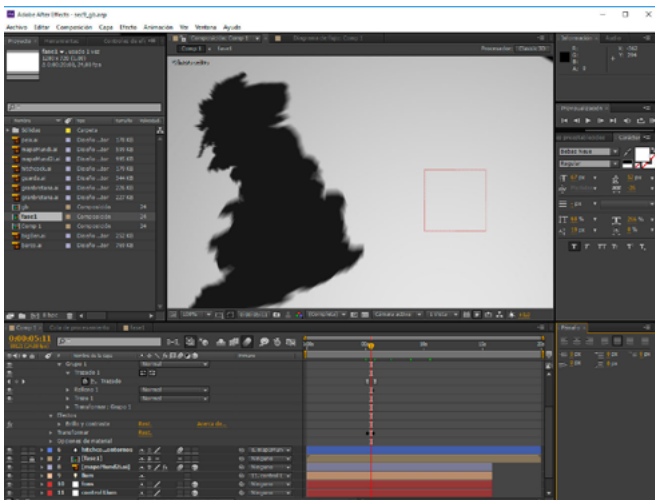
Adobe After Effects - sec9_gb.aep

Archivo Editar Composición Capa Efecto Animación Ver Ventana Ayuda

Proyecto

fase1 ▾, usado 1 vez
1280 x 720 (1,00)
Δ 0:00:20:01, 24,00 fps

Nombre

Tipo

Tamaño

Velocidad

Sólidos

Carpeta

Composición 24

Comp 1

Composición 24

fase1

Composición 24

Composición: Comp 1

Comp 1

fase1

<Sin título>

100%

Cámara activa

1 vista

Comp 1

Cola de procesamiento

fase1

0;00;05;11

Nombre de la capa

Grupo 1

Normal

Trazado 1

Trazado

Relleno 1

Normal

Trazo 1

Normal

Transformar : Grupo 1

Efectos

Brillo y contraste

Rest.

Acerca de...

Transformar

Rest.

Opciones de material

Ninguno

Información

Audio

Previsualización

Carácter

Párrafo

Regular

px

0%

100%